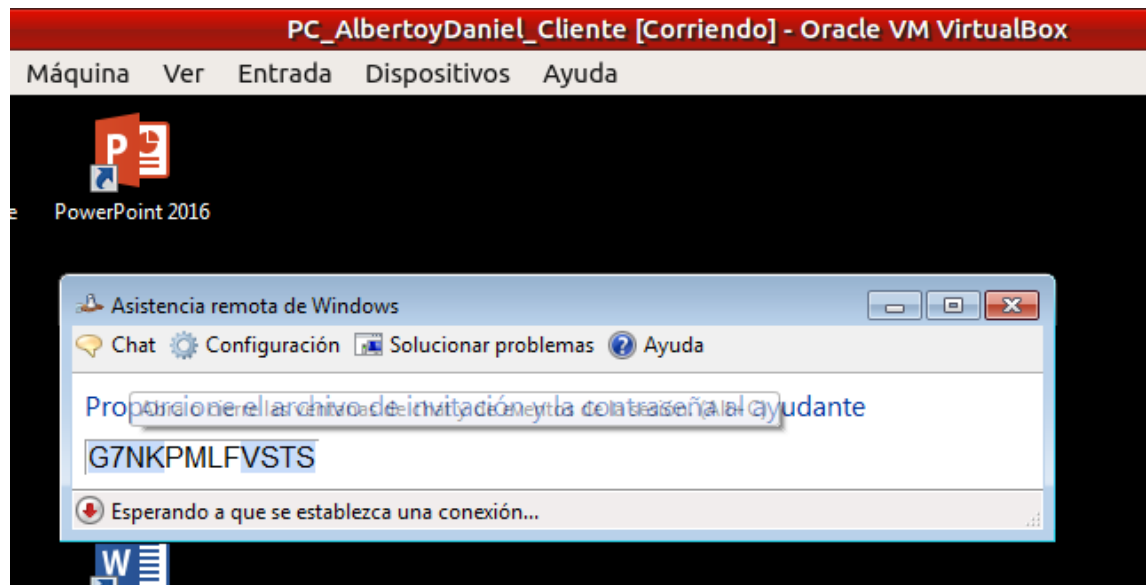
PC_AlbertoyDaniel_Cliente [Corriendo] - Oracle VM VirtualBox

Máquina Ver Entrada Dispositivos Ayuda

PowerPoint 2016

Asistencia remota de Windows

Chat Configuración Solucionar problemas Ayuda

Proporcione el archivo de invitación y la contraseña al ayudante

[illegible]

G7NKPMLFVSTS

Esperando a que se establezca una conexión...